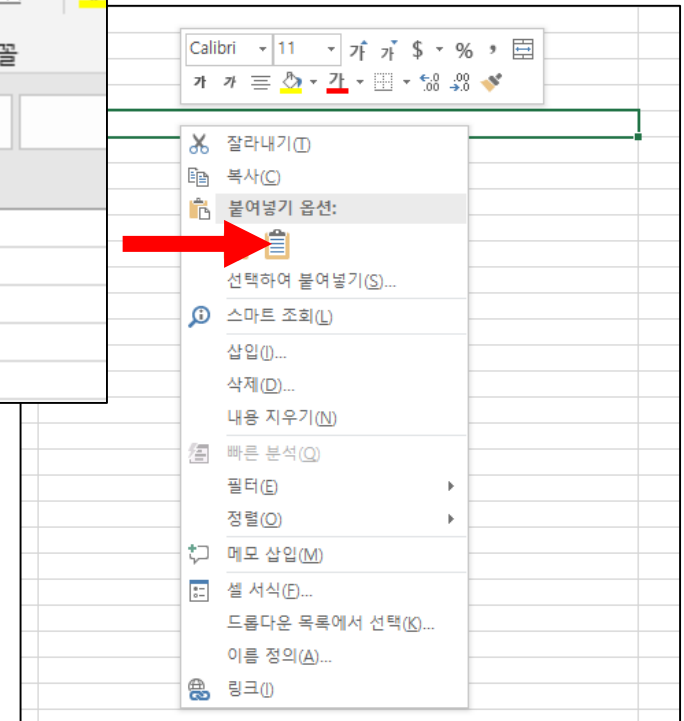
꼴

Calibri 11 가 가 $ % ,
가 가 가

잘라내기(T)
복사(C)
붙여넣기 옵션:
선택하여 붙여넣기(S)...
스마트 조회(L)
삽입(I)...
삭제(D)...
내용 지우기(N)
빠른 분석(Q)
필터(E)
정렬(O)
메모 삽입(M)
셀 서식(F)...
드롭다운 목록에서 선택(K)...
이름 정의(A)...
링크(I)